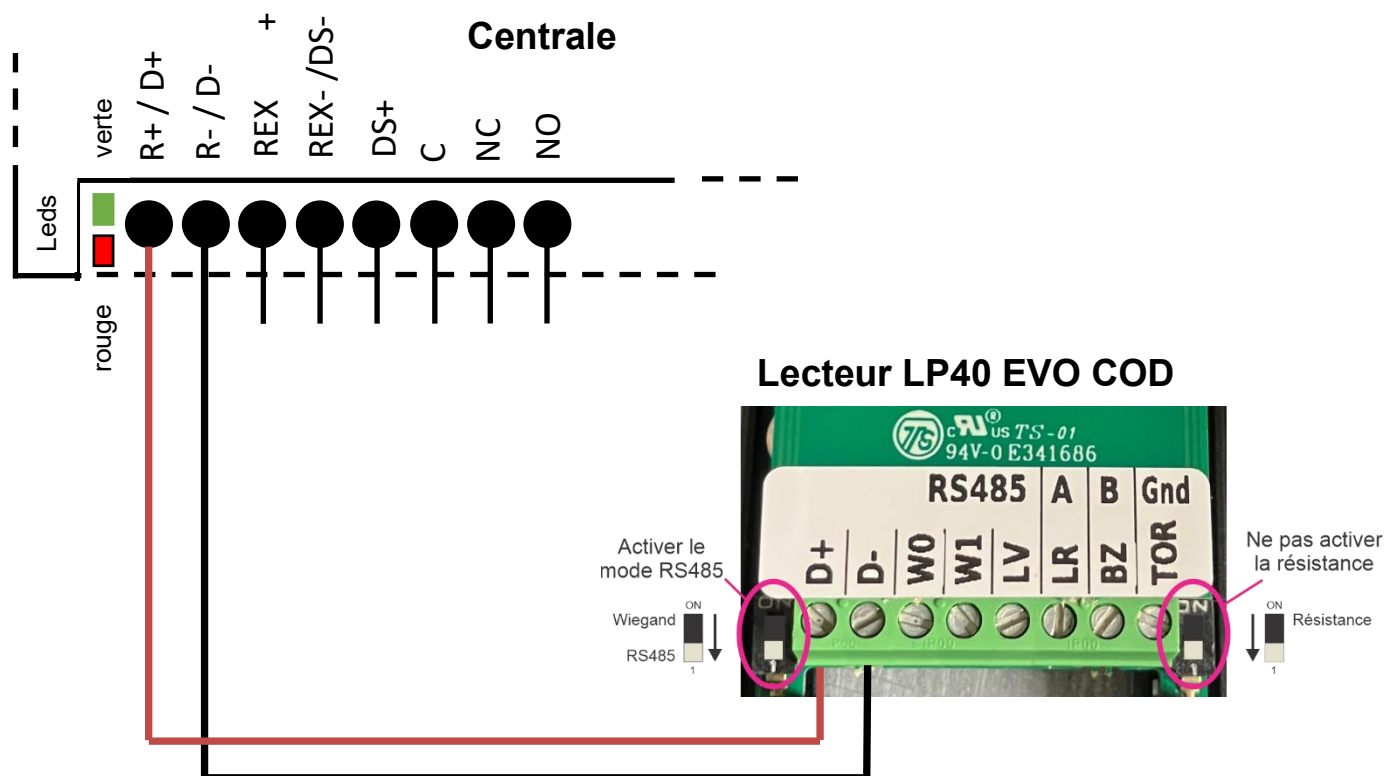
Centrale

Leds

verte

rouge

R+ / D+

R- / D-

REX +

REX- /DS-

DS+

C

NC

NO

Lecteur LP40 EVO COD

TS

c US TS-01

94V-0 E341686

RS485 A B Gnd

D+ D- W0 W1 LV LR BZ TOR

Activer le mode RS485

ON

Wiegand

RS485

1

Ne pas activer la résistance

ON

Résistance

1